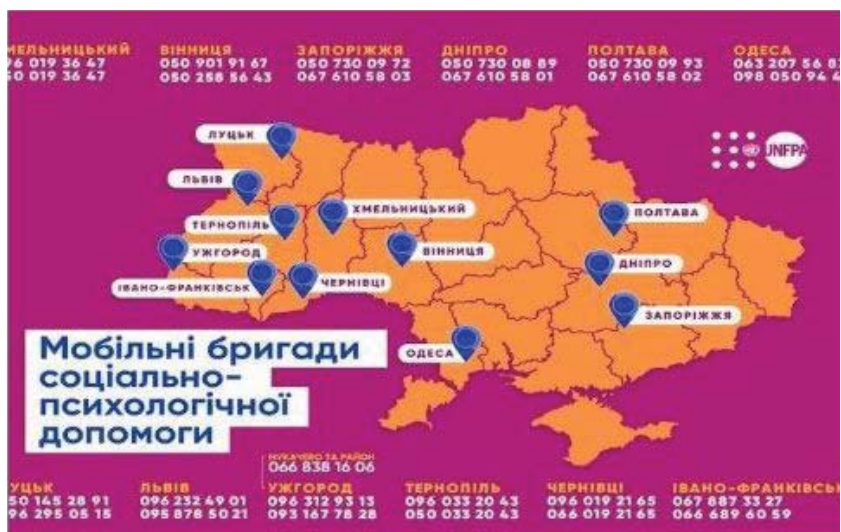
МЕЛЬНИЦЬКИЙ
96 019 36 47
0 019 36 47

ВІННИЦЯ
050 901 91 67
050 258 56 43

ЗАПОРІЖЖЯ
050 730 09 72
067 610 58 03

ДНІПРО
050 730 08 89
067 610 58 01

ПОЛТАВА
050 730 09 93
067 610 58 02

ОДЕСА
063 207 56 8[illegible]
098 050 94 4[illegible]

UNFPA

ЛУЦЬК
ЛЬВІВ
ТЕРНОПІЛЬ
ХМЕЛЬНИЦЬКИЙ
УЖГОРОД
ВІННИЦЯ
ІВАНО-ФРАНКІВСЬК
ЧЕРНІВЦІ
ПОЛТАВА
ДНІПРО
ЗАПОРІЖЖЯ
ОДЕСА

Мобільні бригади соціально-психологічної допомоги

МУКАЧЕВО ТА РАЙОН
066 838 16 06

УЦЬК
50 145 28 91
96 295 05 15

ЛЬВІВ
096 232 49 01
095 878 50 21

УЖГОРОД
096 312 93 13
093 167 78 28

ТЕРНОПІЛЬ
096 033 20 43
050 033 20 43

ЧЕРНІВЦІ
096 019 21 65
066 019 21 65

ІВАНО-ФРАНКІВСЬ
067 887 33 27
066 689 60 59